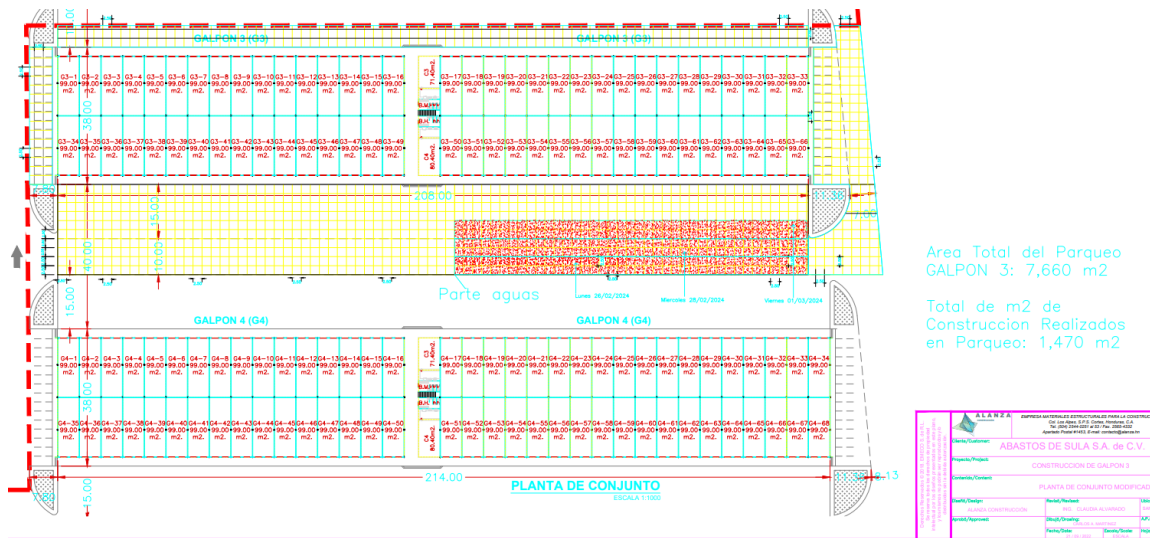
GALPON 3 (G3)
GALPON 3 (G3)

G3-1 G3-2 G3-3 G3-4 G3-5 G3-6 G3-7 G3-8 G3-9 G3-10 G3-11 G3-12 G3-13 G3-14 G3-15 G3-16
99.00 m2. (each)

G3-17 G3-18 G3-19 G3-20 G3-21 G3-22 G3-23 G3-24 G3-25 G3-26 G3-27 G3-28 G3-29 G3-30 G3-31 G3-32 G3-33
99.00 m2. (each)

G3-34 G3-35 G3-36 G3-37 G3-38 G3-39 G3-40 G3-41 G3-42 G3-43 G3-44 G3-45 G3-46 G3-47 G3-48 G3-49
99.00 m2. (each)

G3-50 G3-51 G3-52 G3-53 G3-54 G3-55 G3-56 G3-57 G3-58 G3-59 G3-60 G3-61 G3-62 G3-63 G3-64 G3-65 G3-66
99.00 m2. (each)

38.00
208.00
15.00
40.00
10.00
15.00
7.00

Area Total del Parqueo
GALPON 3: 7,660 m2

Total de m2 de Construccion Realizados en Parqueo: 1,470 m2

Parte aguas
Lunes 26/02/2024
Miercoles 28/02/2024
Viernes 01/03/2024

GALPON 4 (G4)
GALPON 4 (G4)

G4-1 G4-2 G4-3 G4-4 G4-5 G4-6 G4-7 G4-8 G4-9 G4-10 G4-11 G4-12 G4-13 G4-14 G4-15 G4-16
99.00 m2. (each)

G4-17 G4-18 G4-19 G4-20 G4-21 G4-22 G4-23 G4-24 G4-25 G4-26 G4-27 G4-28 G4-29 G4-30 G4-31 G4-32 G4-33 G4-34
99.00 m2. (each)

G4-35 G4-36 G4-37 G4-38 G4-39 G4-40 G4-41 G4-42 G4-43 G4-44 G4-45 G4-46 G4-47 G4-48 G4-49 G4-50

G4-51 G4-52 G4-53 G4-54 G4-55 G4-56 G4-57 G4-58 G4-59 G4-60 G4-61 G4-62 G4-63 G4-64 G4-65 G4-66 G4-67 G4-68

38.00
214.00
15.00
13

PLANTA DE CONJUNTO
ESCALA 1:1000

ALANZA
EMPRESA MATERIALES ESTRUCTURALES PARA LA CONSTRUC
Cliente/Customer:
ABASTOS DE SULA S.A. de C.V.
Proyecto/Project:
CONSTRUCCION DE GALPON 3
Contenido/Content:
PLANTA DE CONJUNTO MODIFICAD
Diseño/Design:
ALANZA CONSTRUCCIÓN
Revisó/Reviewer:
ING. CLAUDIA ALVARADO
Aprobó/Approved:
Dibujó/Drawing:
Fecha/Date:
Escala/Scale:
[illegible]